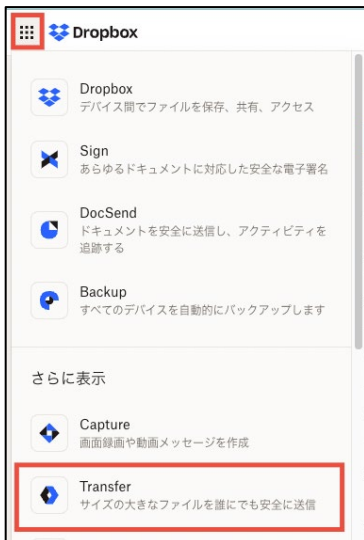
Dropbox

Dropbox
デバイス間でファイルを保存、共有、アクセス

Sign
あらゆるドキュメントに対応した安全な電子署名

DocSend
ドキュメントを安全に送信し、アクティビティを追跡する

Backup
すべてのデバイスを自動的にバックアップします

さらに表示

Capture
画面録画や動画メッセージを作成

Transfer
サイズの大きなファイルを誰にでも安全に送信